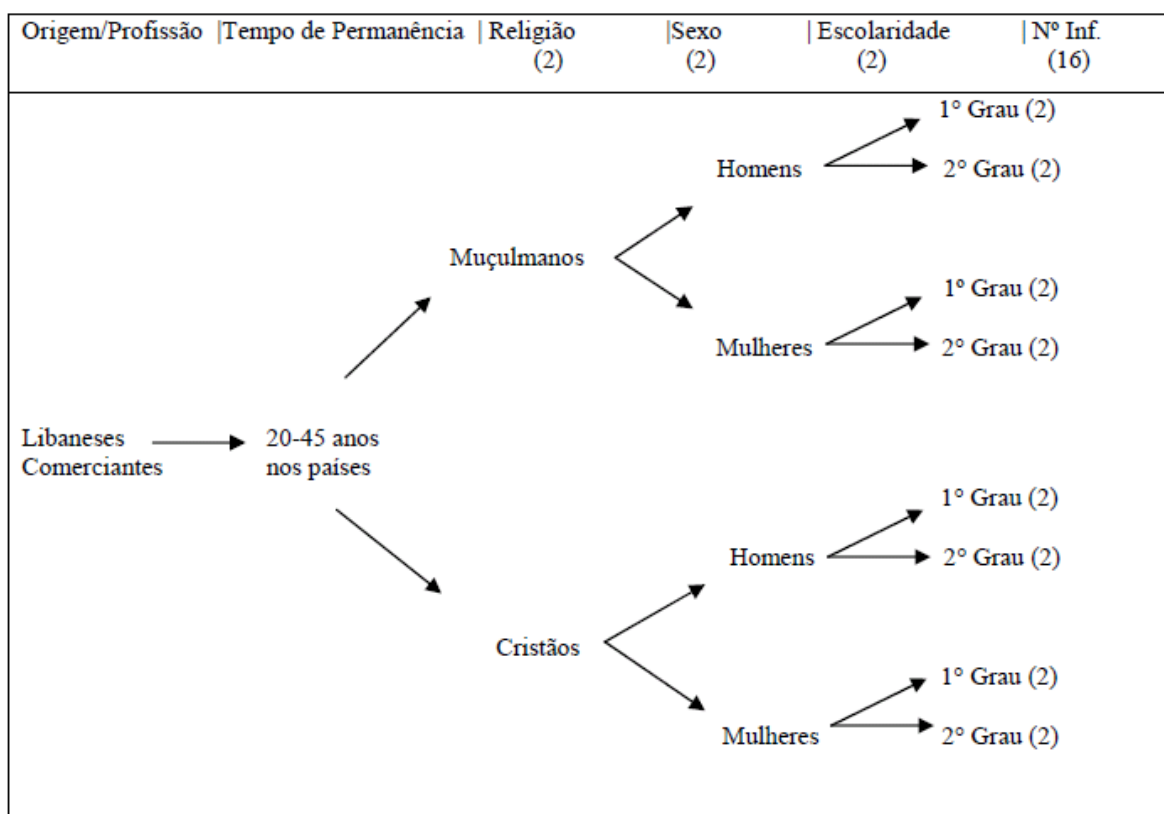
Origem/Profissão |Tempo de Permanência | Religião (2) |Sexo (2) | Escolaridade (2) | Nº Inf. (16)

Homens
1° Grau (2)
2° Grau (2)

Muçulmanos

Mulheres
1º Grau (2)
2° Grau (2)

Libaneses Comerciantes

20-45 anos nos países

Homens
1° Grau (2)
2° Grau (2)

Cristãos

Mulheres
1° Grau (2)
2° Grau (2)